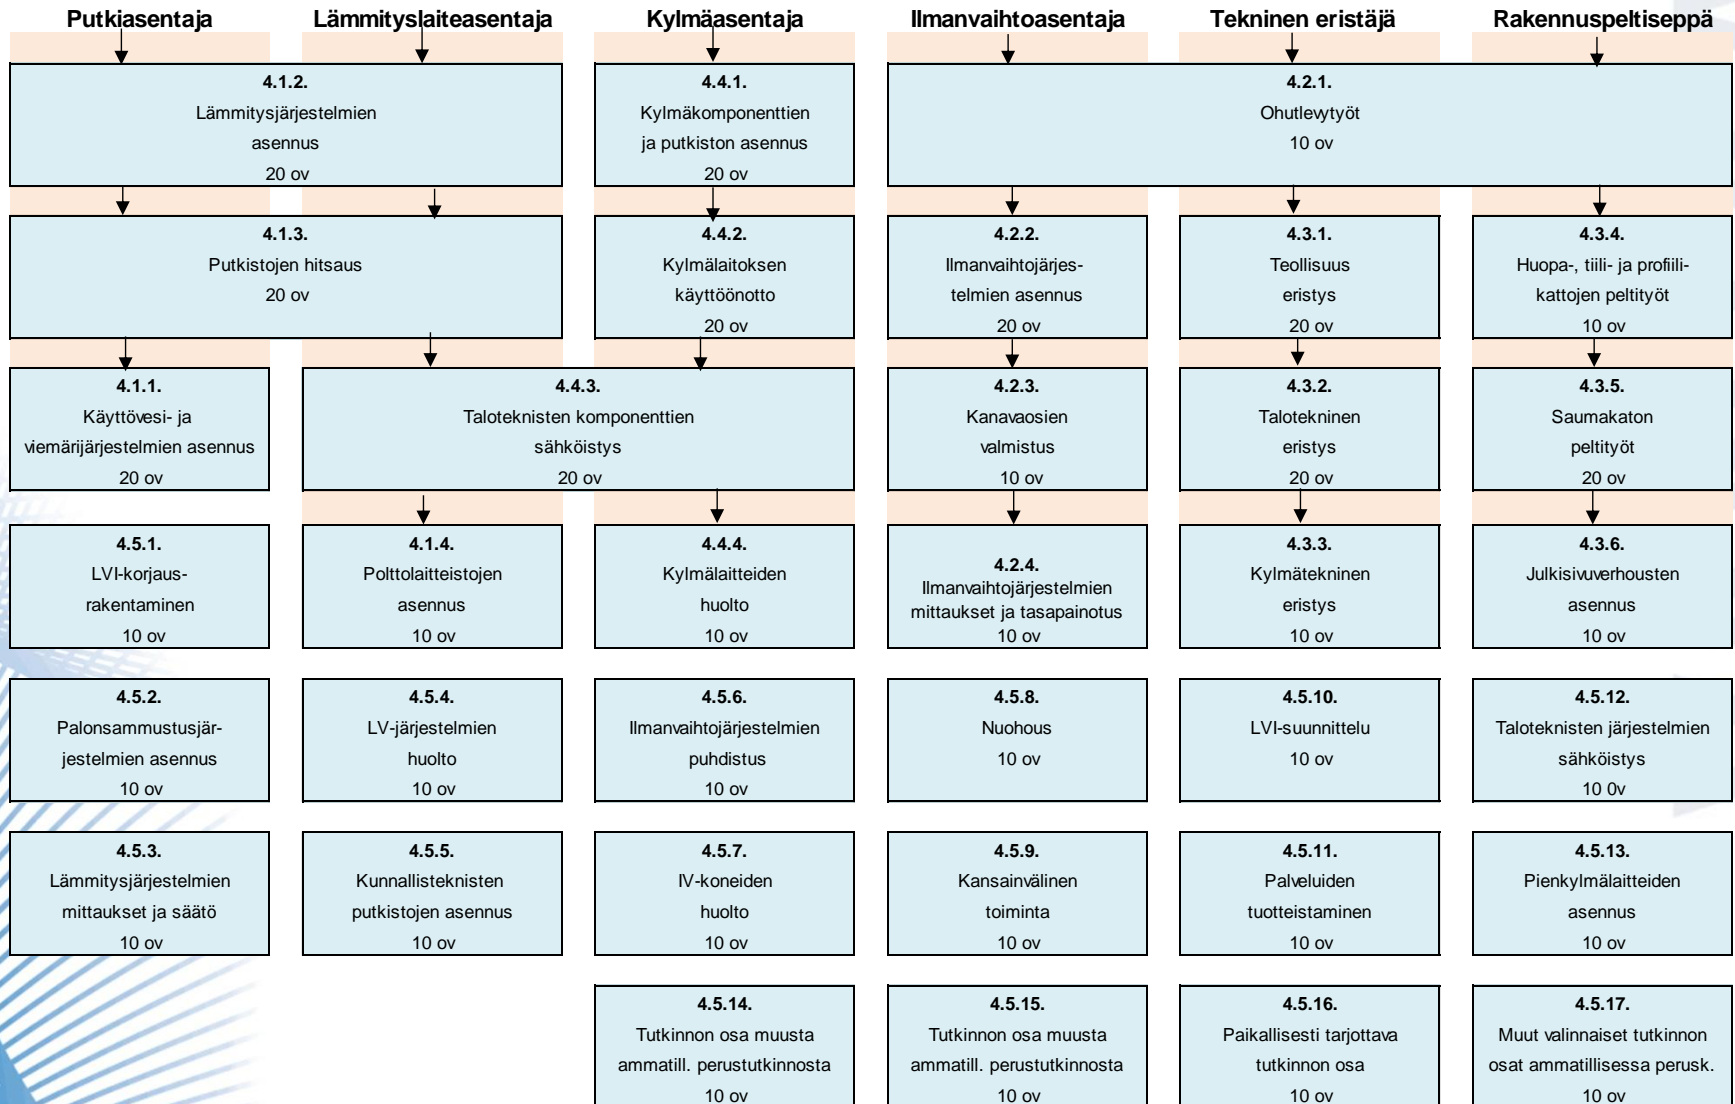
Putkiasentaja

Lämmityslaiteasentaja

Kylmäasentaja

Ilmanvaihtoasentaja

Tekninen eristäjä

Rakennuspeltiseppä

4.1.2.
Lämmitysjärjestelmien asennus
20 ov

4.4.1.
Kylmäkomponenttien ja putkiston asennus
20 ov

4.2.1.
Ohutlevytyöt
10 ov

4.1.3.
Putkistojen hitsaus
20 ov

4.4.2.
Kylmälaitoksen käyttöönotto
20 ov

4.2.2.
Ilmanvaihtojärjestelmien asennus
20 ov

4.3.1.
Teollisuus eristys
20 ov

4.3.4.
Huopa-, tiili- ja profiilikattojen peltityöt
10 ov

4.1.1.
Käyttövesi- ja viemärijärjestelmien asennus
20 ov

4.4.3.
Taloteknisten komponenttien sähköistys
20 ov

4.2.3.
Kanavaosien valmistus
10 ov

4.3.2.
Talotekninen eristys
20 ov

4.3.5.
Saumakaton peltityöt
20 ov

4.5.1.
LVI-korjausrakentaminen
10 ov

4.1.4.
Polttolaitteistojen asennus
10 ov

4.4.4.
Kylmälaitteiden huolto
10 ov

4.2.4.
Ilmanvaihtojärjestelmien mittaukset ja tasapainotus
10 ov

4.3.3.
Kylmätekninen eristys
10 ov

4.3.6.
Julkisivuverhousten asennus
10 ov

4.5.2.
Palonsammutusjärjestelmien asennus
10 ov

4.5.4.
LV-järjestelmien huolto
10 ov

4.5.6.
Ilmanvaihtojärjestelmien puhdistus
10 ov

4.5.8.
Nuohous
10 ov

4.5.10.
LVI-suunnittelu
10 ov

4.5.12.
Taloteknisten järjestelmien sähköistys
10 0v

4.5.3.
Lämmitysjärjestelmien mittaukset ja säätö
10 ov

4.5.5.
Kunnallisteknisten putkistojen asennus
10 ov

4.5.7.
IV-koneiden huolto
10 ov

4.5.9.
Kansainvälinen toiminta
10 ov

4.5.11.
Palveluiden tuotteistaminen
10 ov

4.5.13.
Pienkylmälaitteiden asennus
10 ov

4.5.14.
Tutkinnon osa muusta ammatill. perustutkinnosta
10 ov

4.5.15.
Tutkinnon osa muusta ammatill. perustutkinnosta
10 ov

4.5.16.
Paikallisesti tarjottava tutkinnon osa
10 ov

4.5.17.
Muut valinnaiset tutkinnon osat ammatillisessa perusk.
10 ov